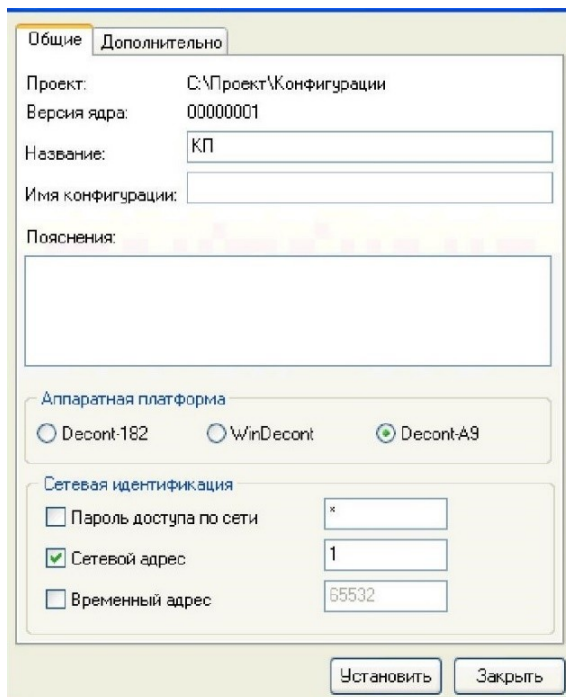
Общие Дополнительно

Проект: C:\Проект\Конфигурации
Версия ядра: 00000001
Название: КП
Имя конфигурации:
Пояснения:

Аппаратная платформа
Decont-182
WinDecont
Decont-A9

Сетевая идентификация
Пароль доступа по сети *
Сетевой адрес 1
Временный адрес 65532

Установить Закрыть